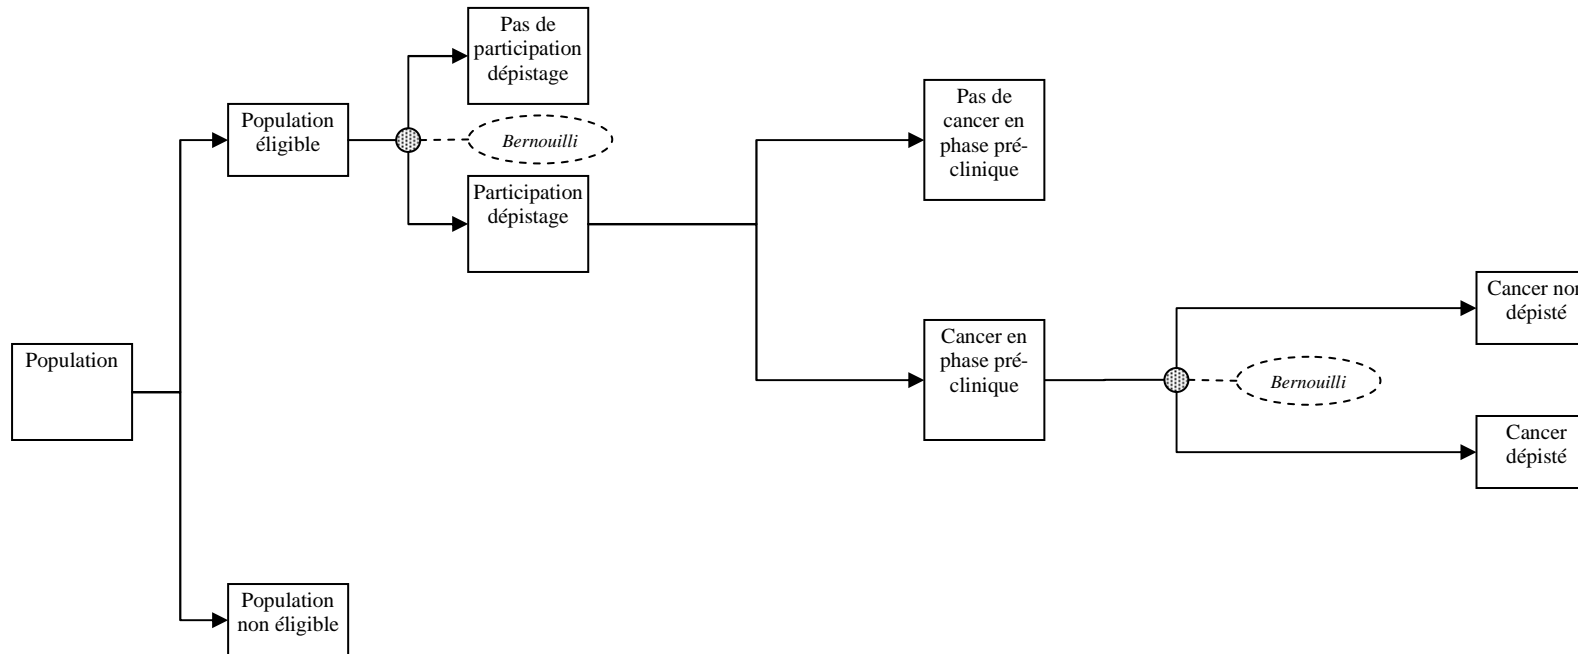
Population

Population éligible

Bernouilli

Pas de participation dépistage

Participation dépistage

Population non éligible

Pas de cancer en phase préclinique

Cancer en phase préclinique

Bernouilli

Cancer non dépisté

Cancer dépisté